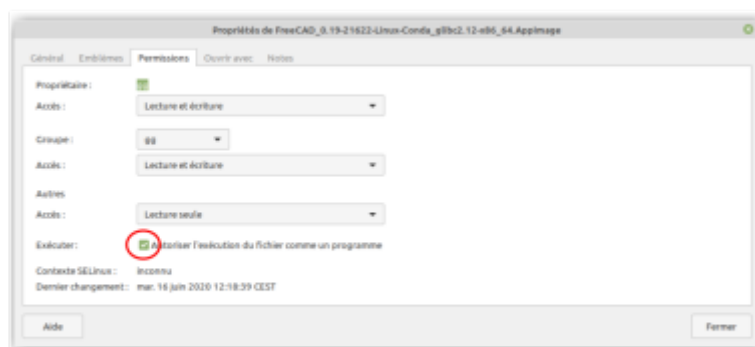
Propriétés de FreeCAD_0.19-21622-Linux-Conda_glibc2.12-x86_64.AppImage

Général Emblèmes Permissions Ouvrir avec Notes

Propriétaire :
Accès : Lecture et écriture

Groupe : 88
Accès : Lecture et écriture

Autres
Accès : Lecture seule

Exécuter: Autoriser l'exécution du fichier comme un programme

Contexte SELinux : inconnu
Dernier changement : mar. 16 juin 2020 12:18:39 CEST

Aide

Fermer